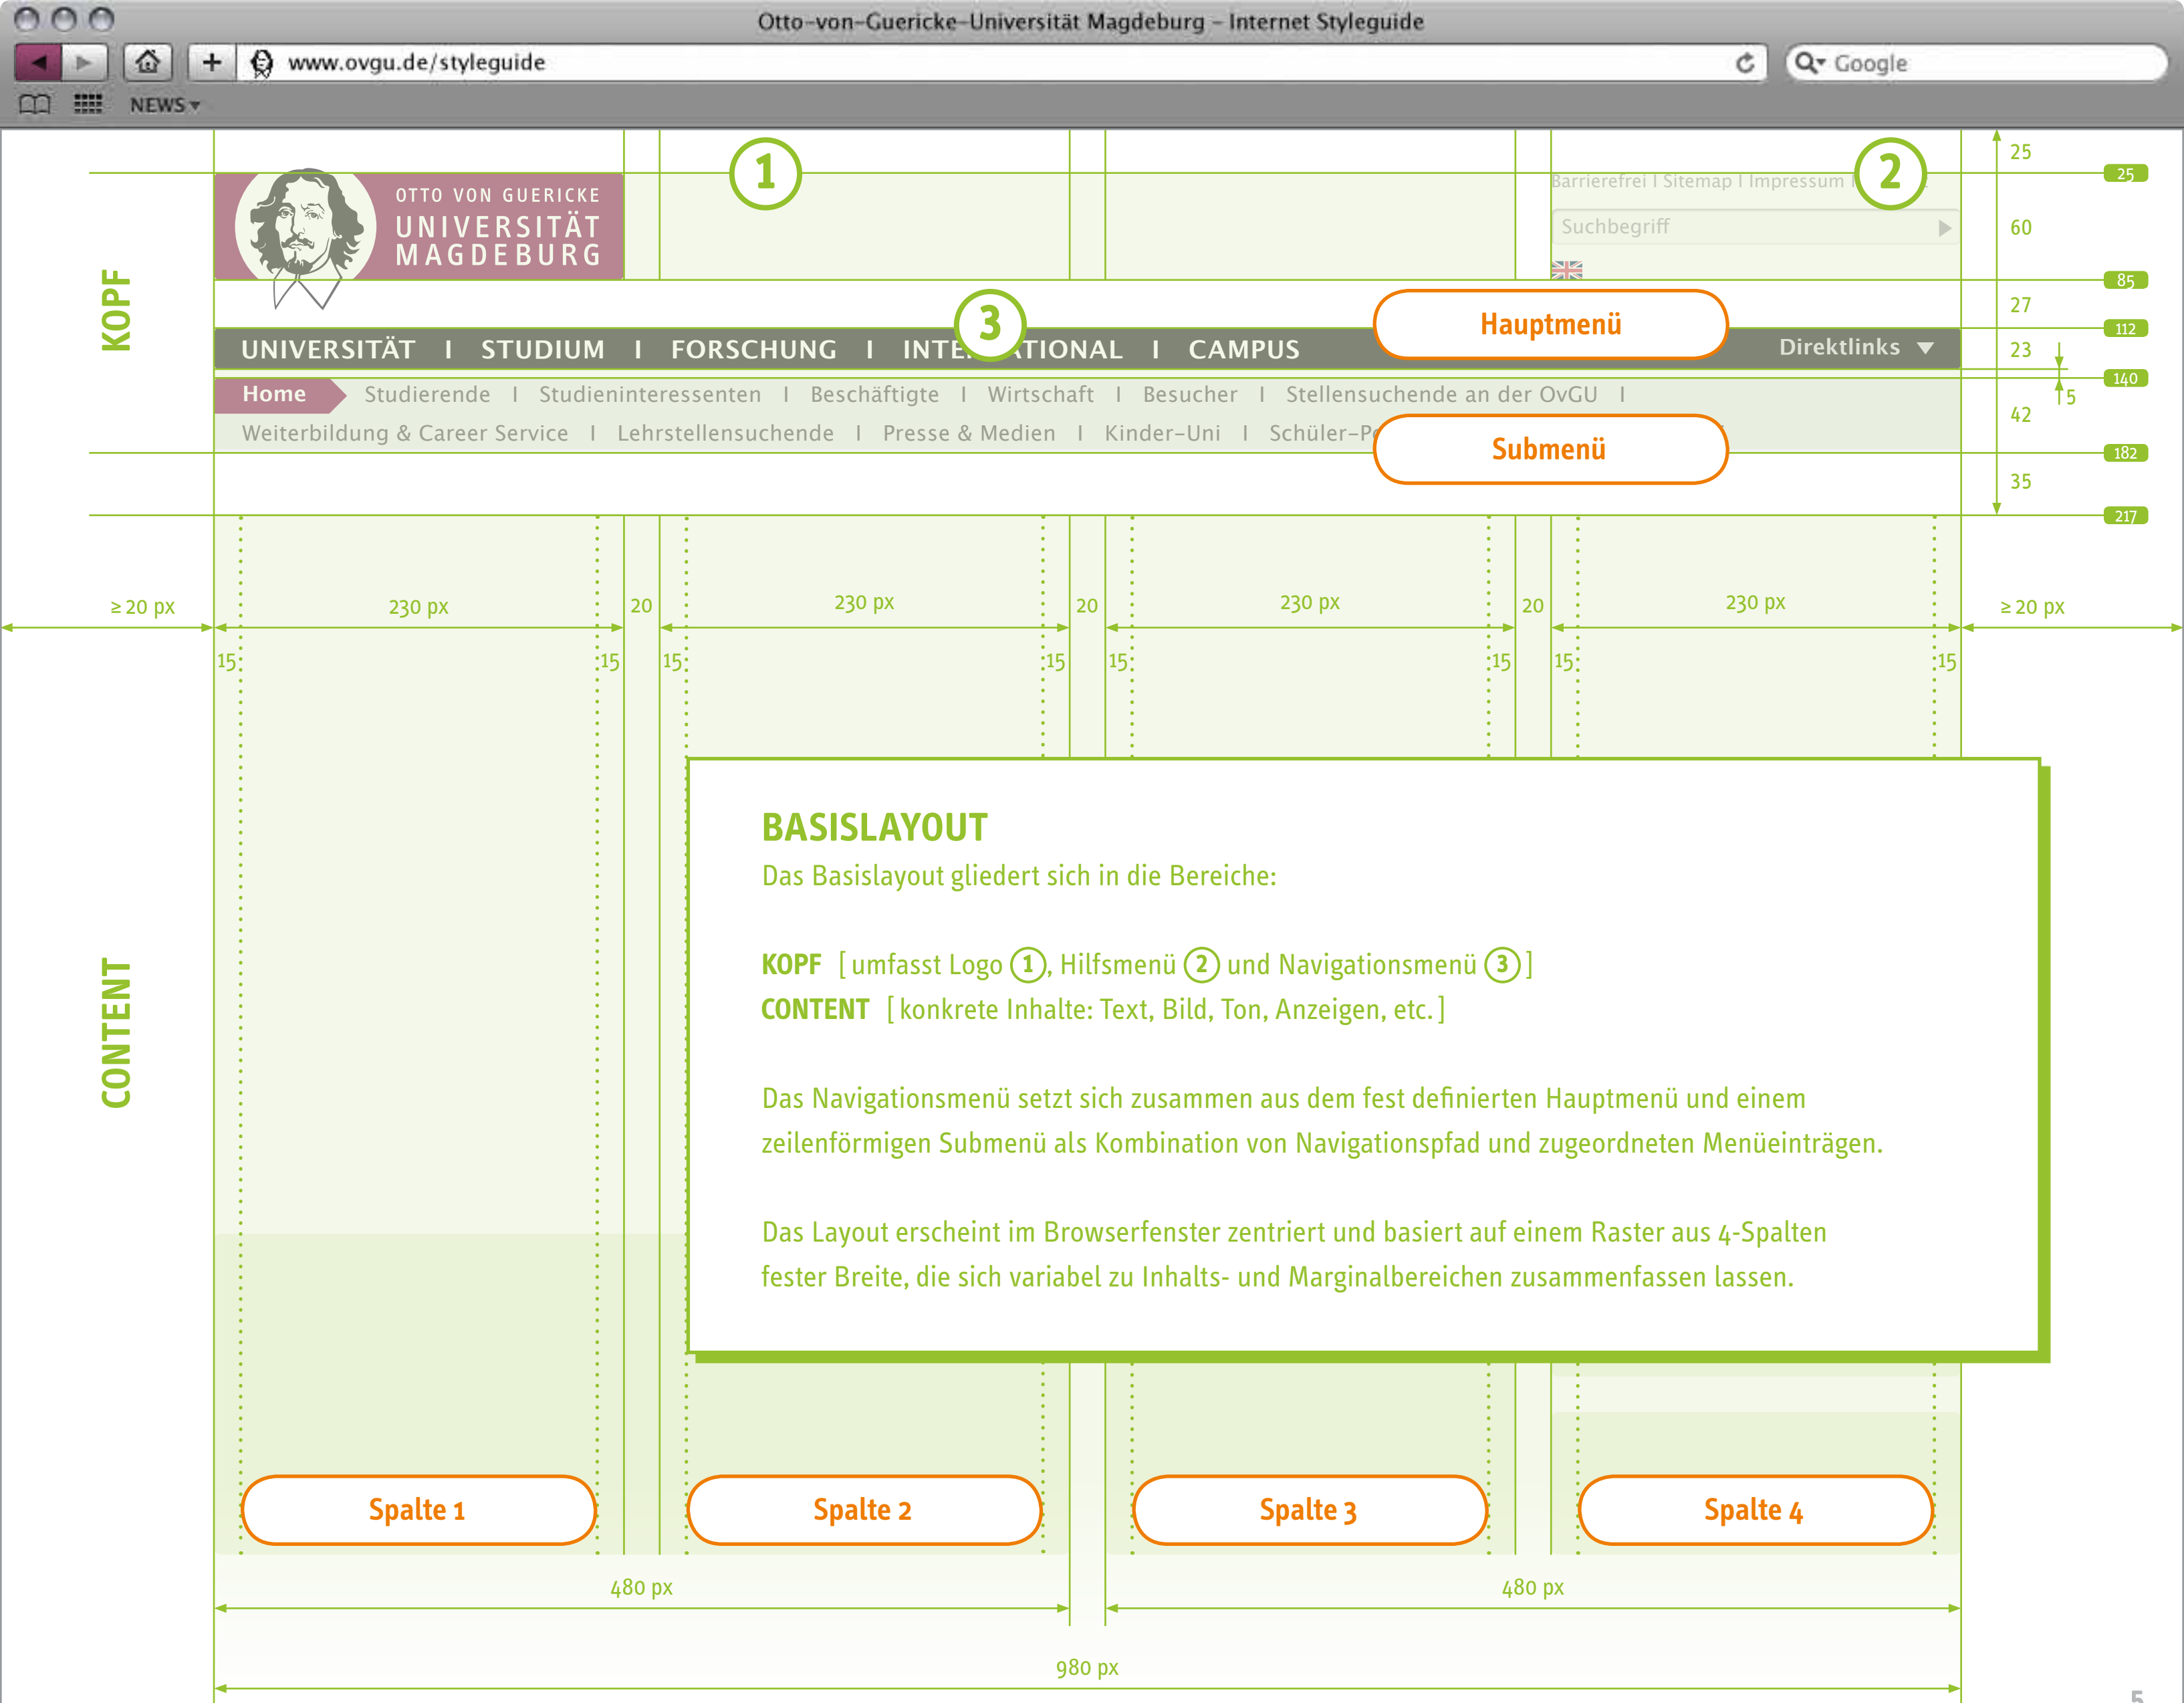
Otto-von-Guericke-Universität Magdeburg – Internet Styleguide

www.ovgu.de/styleguide

Google

NEWS

1

OTTO VON GUERICKE
UNIVERSITÄT
MAGDEBURG

Barrierefrei I Sitemap I Impressum

2

Suchbegriff

25
25
60
85
27
112
23
140
5
42
182
35
217

KOPF

3

UNIVERSITÄT I STUDIUM I FORSCHUNG I INTE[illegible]TIONAL I CAMPUS

Hauptmenü

Direktlinks

Home Studierende I Studieninteressenten I Beschäftigte I Wirtschaft I Besucher I Stellensuchende an der OvGU I

Weiterbildung & Career Service I Lehrstellensuchende I Presse & Medien I Kinder-Uni I Schüler-P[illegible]

Submenü

≥ 20 px
230 px
20
230 px
20
230 px
20
230 px
≥ 20 px

15 15 15 15 15 15 15 15

CONTENT

BASISLAYOUT
Das Basislayout gliedert sich in die Bereiche:

KOPF [umfasst Logo 1, Hilfsmenü 2 und Navigationsmenü 3]
CONTENT [konkrete Inhalte: Text, Bild, Ton, Anzeigen, etc.]

Das Navigationsmenü setzt sich zusammen aus dem fest definierten Hauptmenü und einem zeilenförmigen Submenü als Kombination von Navigationspfad und zugeordneten Menüeinträgen.

Das Layout erscheint im Browserfenster zentriert und basiert auf einem Raster aus 4-Spalten fester Breite, die sich variabel zu Inhalts- und Marginalbereichen zusammenfassen lassen.

Spalte 1
Spalte 2
Spalte 3
Spalte 4

480 px
480 px

980 px

5